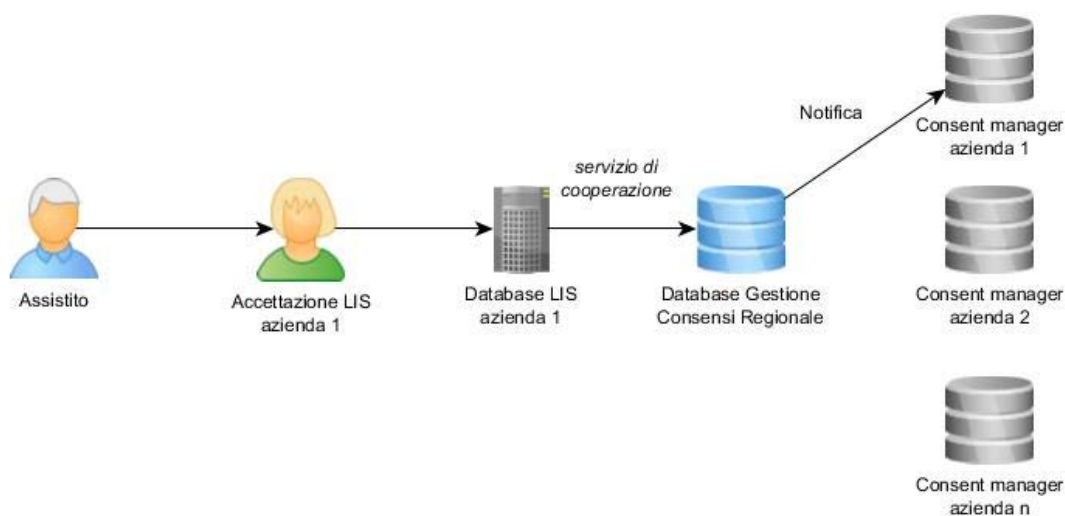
Notifica

Consent manager azienda 1

servizio di cooperazione

Assistito

Accettazione LIS azienda 1

Database LIS azienda 1

Database Gestione Consensi Regionale

Consent manager azienda 2

Consent manager azienda n